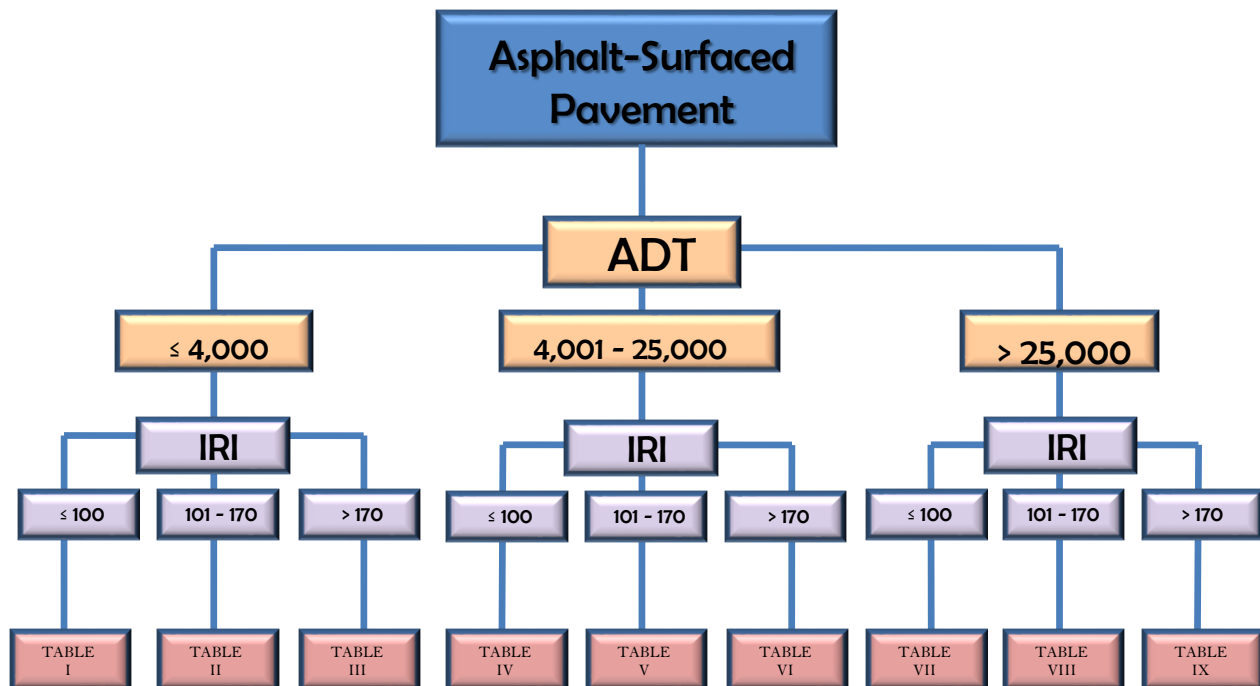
Asphalt-Surfaced Pavement

ADT

≤ 4,000

4,001 - 25,000

> 25,000

IRI

≤ 100

101 - 170

> 170

TABLE I

TABLE II

TABLE III

IRI

≤ 100

101 - 170

> 170

TABLE IV

TABLE V

TABLE VI

IRI

≤ 100

101 - 170

> 170

TABLE VII

TABLE VIII

TABLE IX